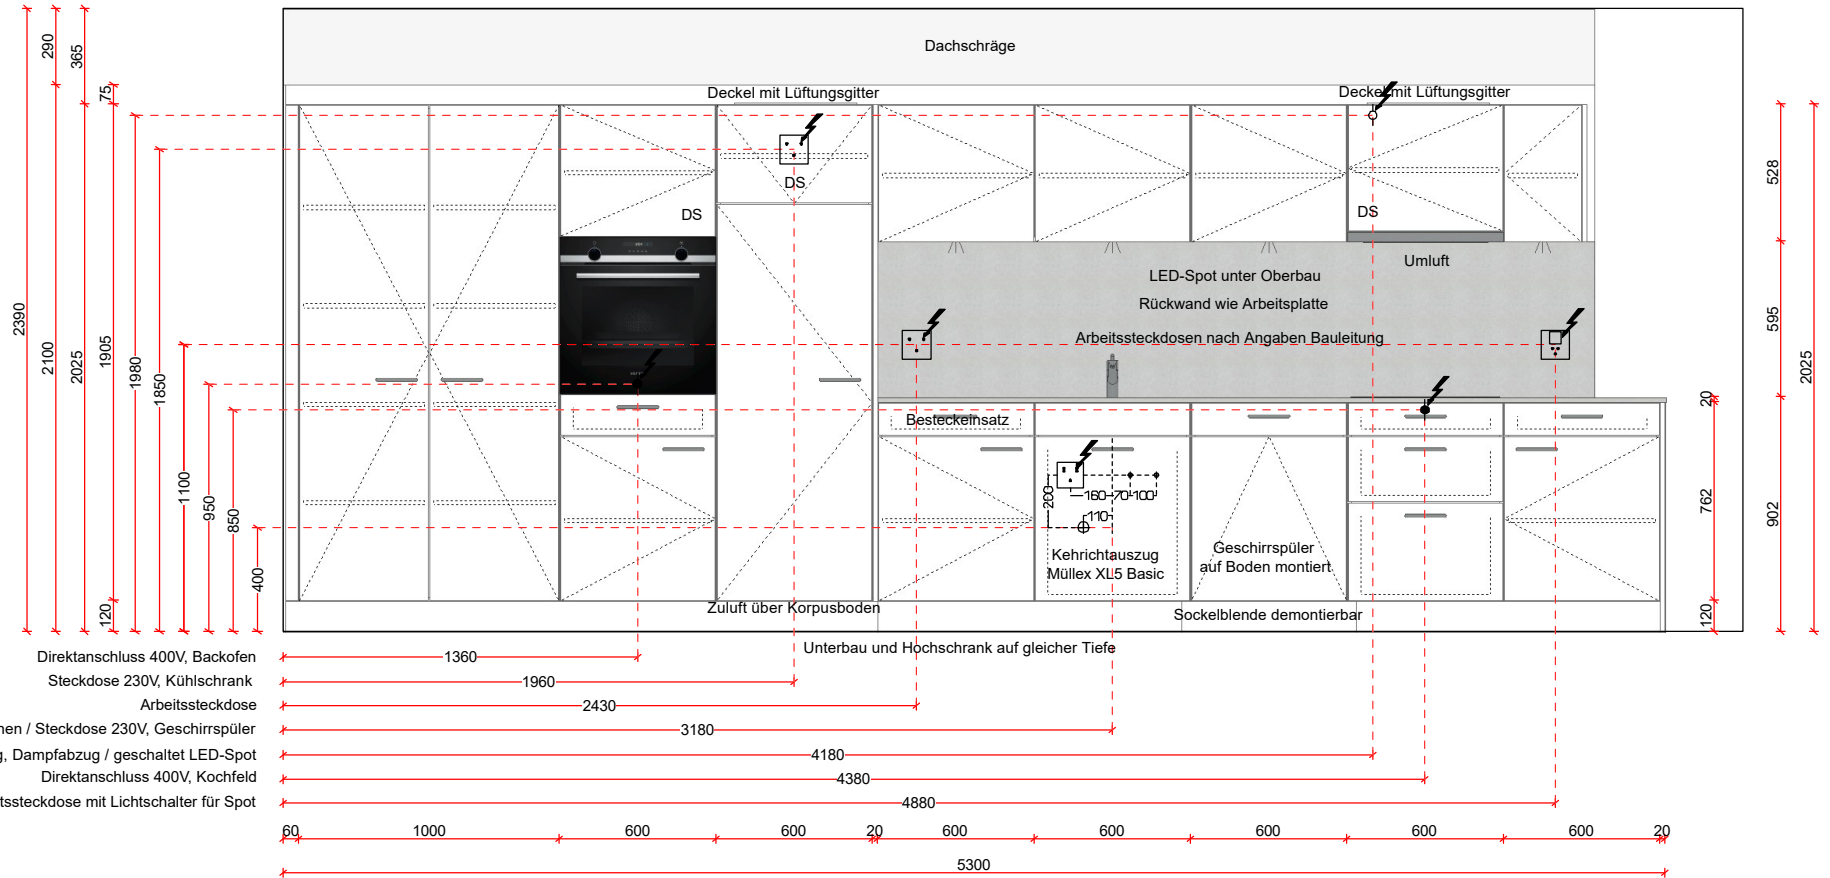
Dachschräge

Deckel mit Lüftungsgitter

Deckel mit Lüftungsgitter

DS

DS

DS

Umluft

LED-Spot unter Oberbau

Rückwand wie Arbeitsplatte

Arbeitssteckdosen nach Angaben Bauleitung

Besteckeinsatz

160 70 100

260

110

Kehrichtauszug Müllex XL5 Basic

Geschirrspüler auf Boden montiert

Zuluft über Korpusboden

Sockelblende demontierbar

Unterbau und Hochschrank auf gleicher Tiefe

290 365 75 2390 2100 2025 1905 1980 1850 1100 950 850 400 120

528 595 2025 20 762 902 120

Direktanschluss 400V, Backofen 1360

Steckdose 230V, Kühlschrank 1960

Arbeitssteckdose 2430

nen / Steckdose 230V, Geschirrspüler 3180

g, Dampfabzug / geschaltet LED-Spot 4180

Direktanschluss 400V, Kochfeld 4380

tssteckdose mit Lichtschalter für Spot 4880

60 1000 600 600 20 600 600 600 600 600 20

5300